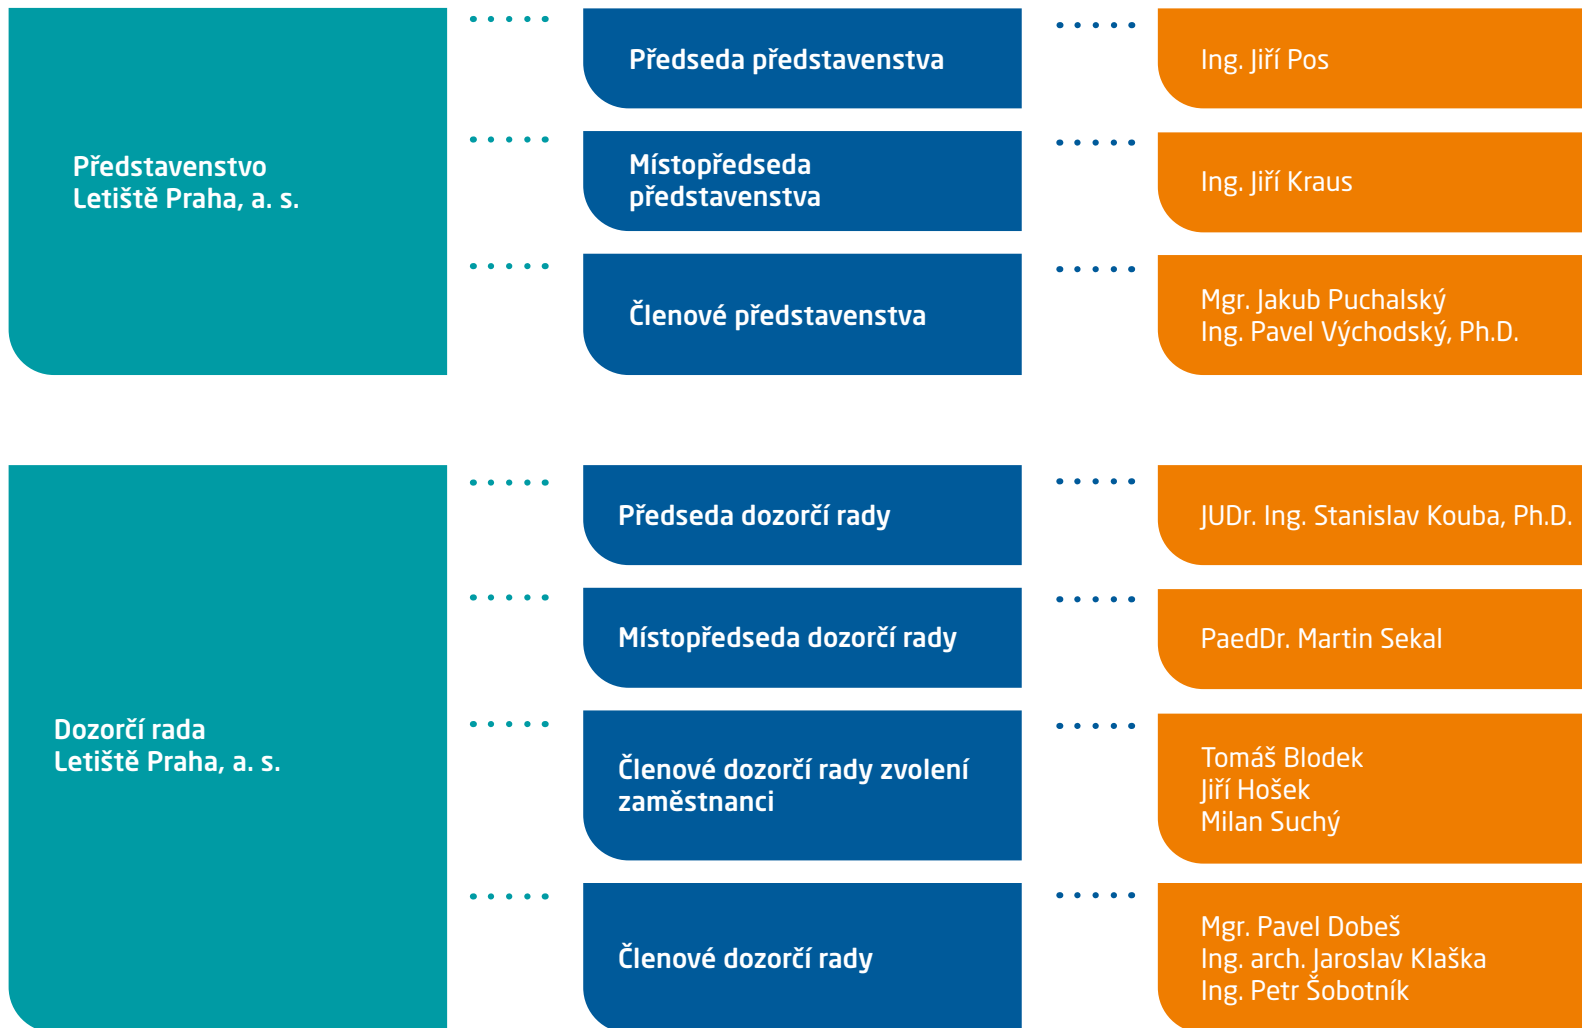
Představenstvo
Letiště Praha, a. s.

Předseda představenstva

Ing. Jiří Pos

Místopředseda představenstva

Ing. Jiří Kraus

Členové představenstva

Mgr. Jakub Puchalský
Ing. Pavel Východský, Ph.D.

Dozorčí rada
Letiště Praha, a. s.

Předseda dozorčí rady

JUDr. Ing. Stanislav Kouba, Ph.D.

Místopředseda dozorčí rady

PaedDr. Martin Sekal

Členové dozorčí rady zvolení zaměstnanci

Tomáš Blodek
Jiří Hošek
Milan Suchý

Členové dozorčí rady

Mgr. Pavel Dobeš
Ing. arch. Jaroslav Klaška
Ing. Petr Šobotník